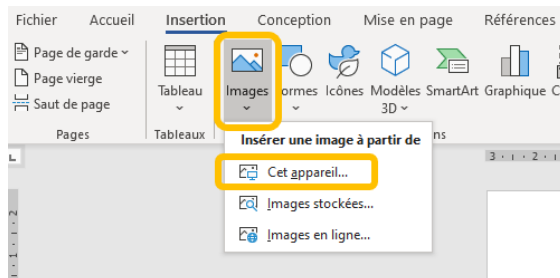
Fichier Accueil Insertion Conception Mise en page Références

Page de garde
Page vierge
Saut de page
Pages

Tableau
Tableaux

Images
ormes
Icônes
Modèles 3D
SmartArt
Graphique
ns

Insérer une image à partir de
Cet appareil...
Images stockées...
Images en ligne...

3 · 1 · 2 ·

L

· 1 · 2 ·